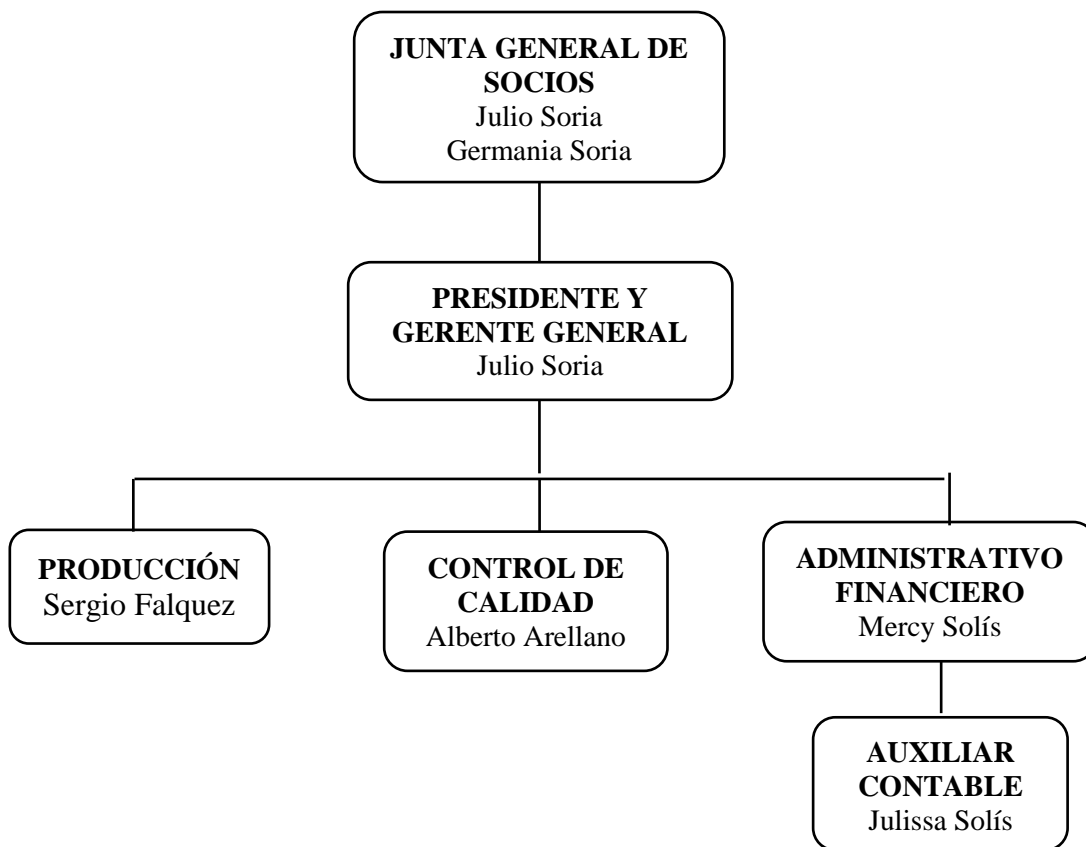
**JUNTA GENERAL DE SOCIOS**
Julio Soria
Germania Soria

**PRESIDENTE Y GERENTE GENERAL**
Julio Soria

**PRODUCCIÓN**
Sergio Falquez

**CONTROL DE CALIDAD**
Alberto Arellano

**ADMINISTRATIVO FINANCIERO**
Mercy Solís

**AUXILIAR CONTABLE**
Julissa Solís